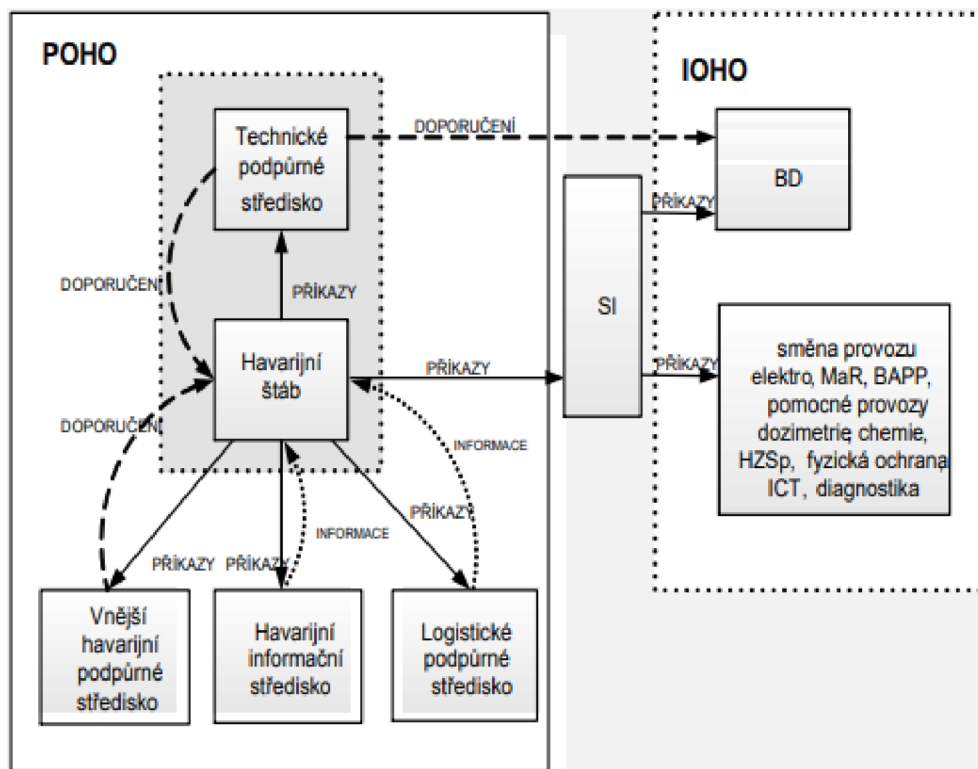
POHO

IOHO

Technické podpůrné středisko

DOPORUČENÍ

BD

PŘÍKAZY

DOPORUČENÍ

PŘÍKAZY

SI

Havarijní štáb

PŘÍKAZY

PŘÍKAZY

směna provozu elektro, MaR, BAPP, pomocné provozy dozimetrie, chemie, HZSp, fyzická ochrana, ICT, diagnostika

DOPORUČENÍ

INFORMACE

INFORMACE

PŘÍKAZY

PŘÍKAZY

PŘÍKAZY

Vnější havarijní podpůrné středisko

Havarijní informační středisko

Logistické podpůrné středisko